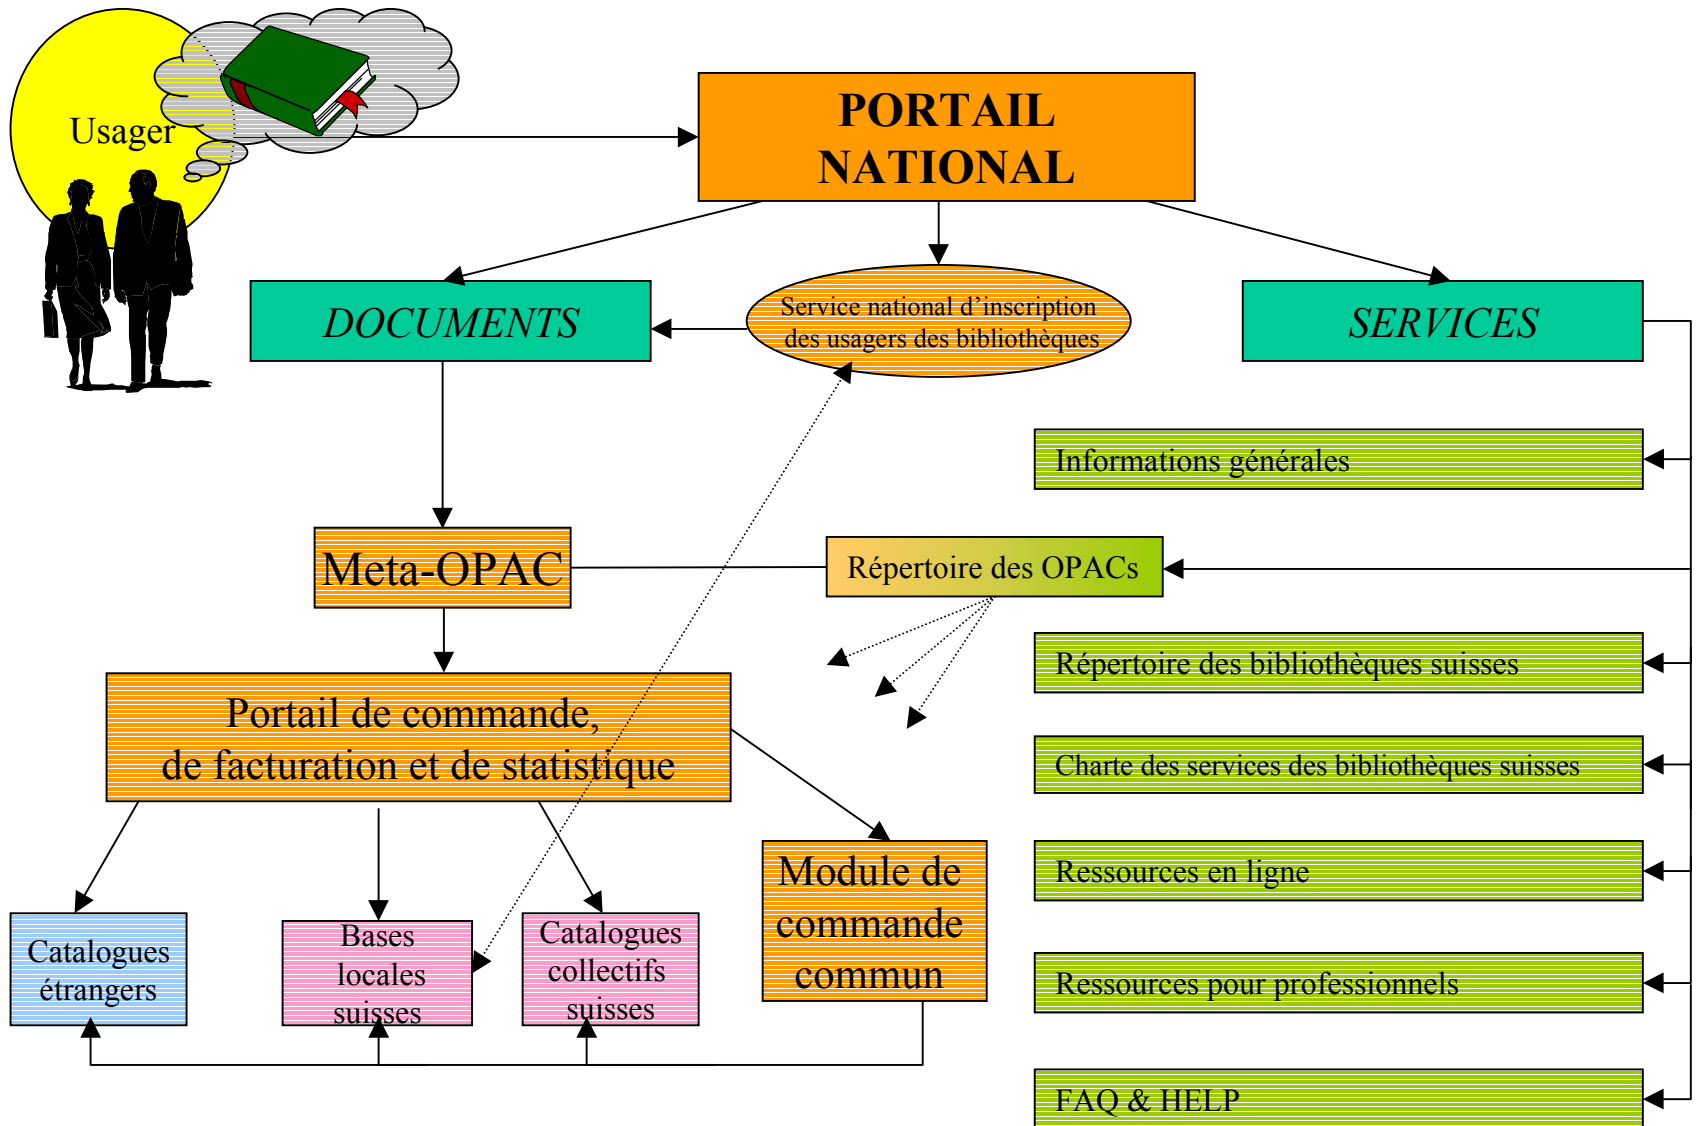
Usager

PORTAIL NATIONAL

DOCUMENTS

Service national d'inscription des usagers des bibliothèques

SERVICES

Informations générales

Meta-OPAC

Répertoire des OPACs

Répertoire des bibliothèques suisses

Portail de commande, de facturation et de statistique

Charte des services des bibliothèques suisses

Module de commande commun

Ressources en ligne

Catalogues étrangers

Bases locales suisses

Catalogues collectifs suisses

Ressources pour professionnels

FAQ & HELP